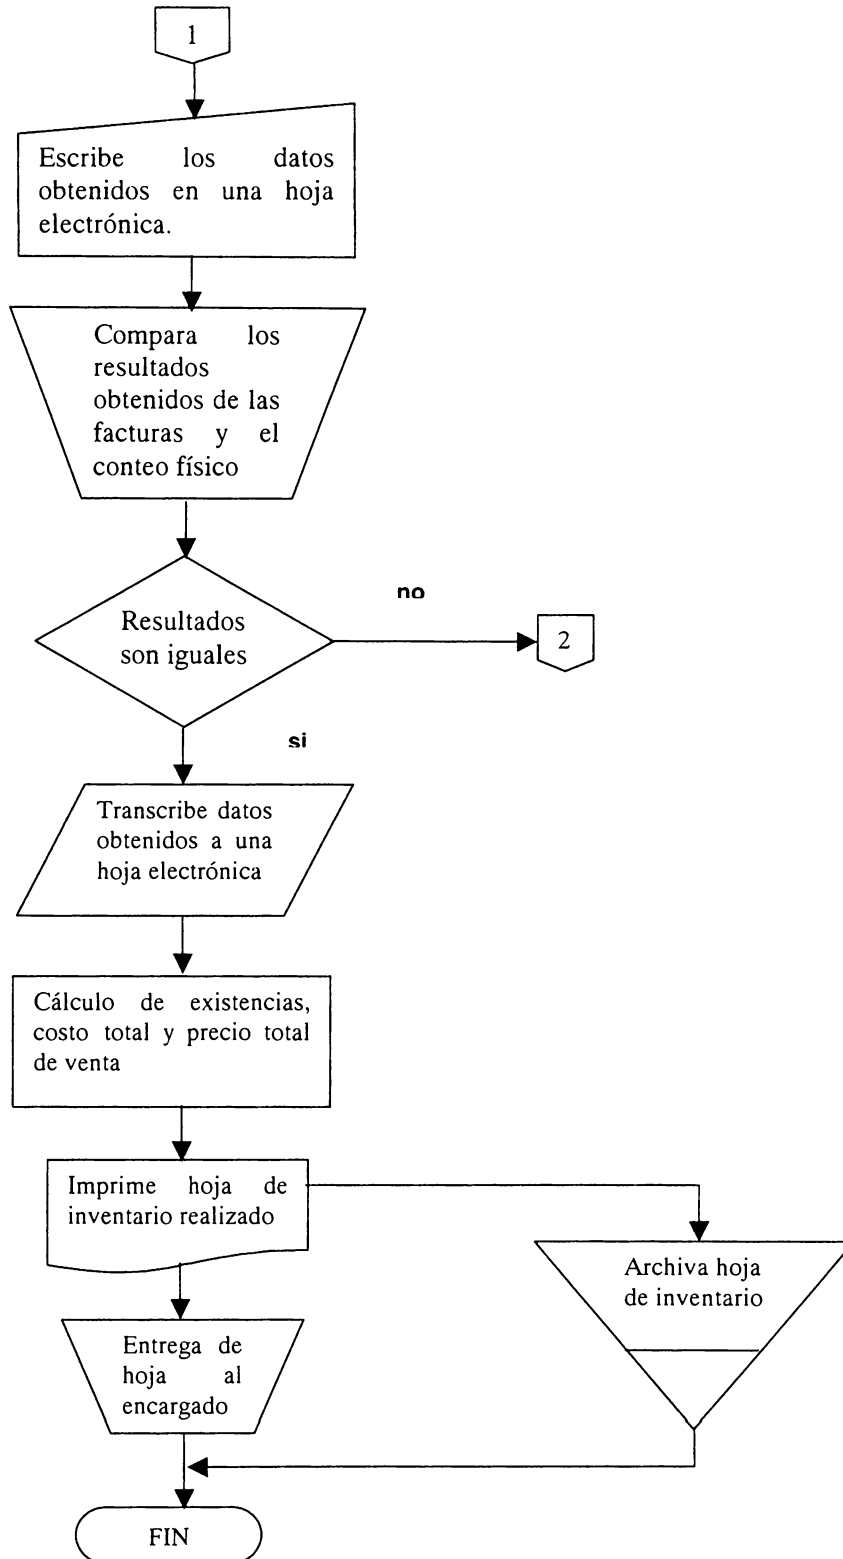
1

Escribe los datos obtenidos en una hoja electrónica.

Compara los resultados obtenidos de las facturas y el conteo físico

Resultados son iguales

no

2

si

Transcribe datos obtenidos a una hoja electrónica

Cálculo de existencias, costo total y precio total de venta

Imprime hoja de inventario realizado

Archiva hoja de inventario

Entrega de hoja al encargado

FIN